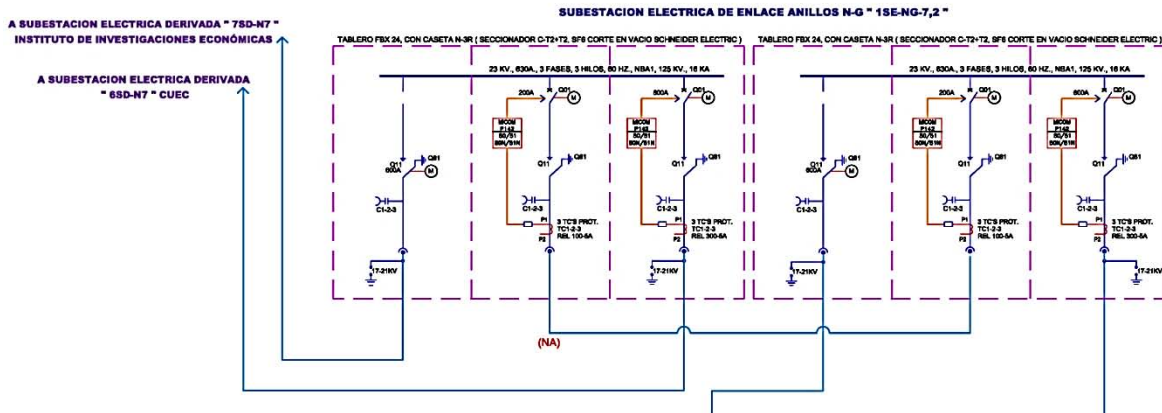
A SUBESTACION ELECTRICA DERIVADA " 7SD-N7 "
INSTITUTO DE INVESTIGACIONES ECONÓMICAS

A SUBESTACION ELECTRICA DERIVADA
" 6SD-N7 " CUEC

SUBESTACION ELECTRICA DE ENLACE ANILLOS N-G " 1SE-NG-7,2 "

TABLERO FBX 24, CON CASETA N-3R ( SECCIONADOR C-T2+T2, SF6 CORTE EN VACIO SCHNEIDER ELECTRIC )

TABLERO FBX 24, CON CASETA N-3R ( SECCIONADOR C-T2+T2, SF6 CORTE EN VACIO SCHNEIDER ELECTRIC )

23 KV., 630A., 3 FASES, 3 HILOS, 60 HZ., NBA1, 125 KV., 16 KA

23 KV., 630A., 3 FASES, 3 HILOS, 60 HZ., NBA1, 125 KV., 16 KA

Q11 630A
QS1
M
C1-2-3
17-21KV

200A
QD1
M
MICOM P142 50/51 50N/51N
Q11
QS1
C1-2-3
P1
P2
3 TC'S PROT. TC1-2-3 REL 100-5A

600A
QD1
M
MICOM P142 50/51 50N/51N
Q11
QS1
C1-2-3
P1
P2
3 TC'S PROT. TC1-2-3 REL 300-5A
17-21KV

(NA)

Q11 630A
QS1
M
C1-2-3
17-21KV

200A
QD1
M
MICOM P142 50/51 50N/51N
Q11
QS1
C1-2-3
P1
P2
3 TC'S PROT. TC1-2-3 REL 100-5A

600A
QD1
M
MICOM P142 50/51 50N/51N
Q11
QS1
C1-2-3
P1
P2
3 TC'S PROT. TC1-2-3 REL 300-5A
17-21KV